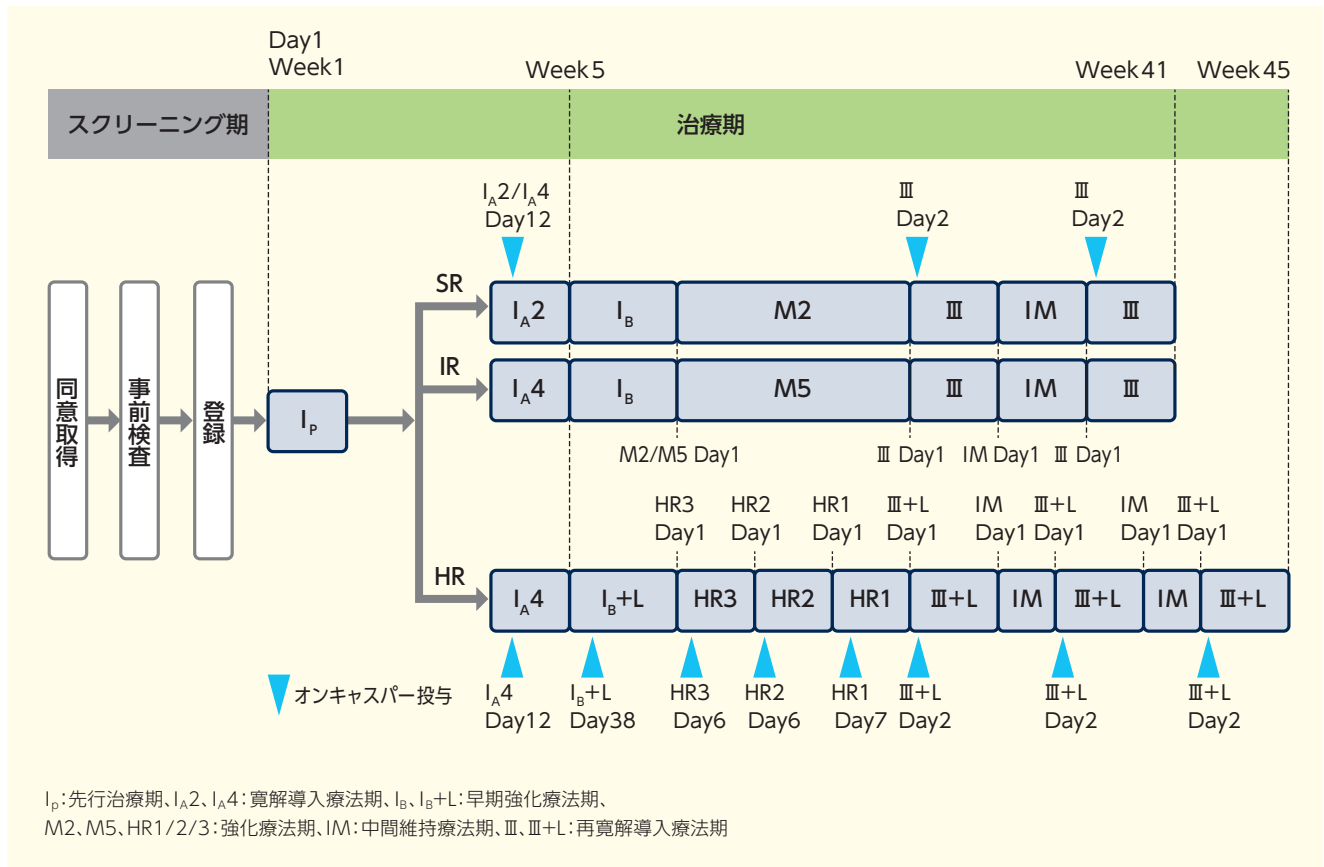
Day1
Week1

Week5

Week41

Week45

スクリーニング期

治療期

$I_A2/I_A4$
Day12

Ⅲ
Day2

Ⅲ
Day2

同意取得

事前検査

登録

$I_P$

SR

$I_A2$

$I_B$

M2

Ⅲ

IM

Ⅲ

IR

$I_A4$

$I_B$

M5

Ⅲ

IM

Ⅲ

M2/M5 Day1

Ⅲ Day1

IM Day1

Ⅲ Day1

HR3
Day1

HR2
Day1

HR1
Day1

Ⅲ+L
Day1

IM
Day1

Ⅲ+L
Day1

IM
Day1

Ⅲ+L
Day1

HR

$I_A4$

$I_B$+L

HR3

HR2

HR1

Ⅲ+L

IM

Ⅲ+L

IM

Ⅲ+L

オンキャスパー投与

$I_A4$
Day12

$I_B$+L
Day38

HR3
Day6

HR2
Day6

HR1
Day7

Ⅲ+L
Day2

Ⅲ+L
Day2

Ⅲ+L
Day2

$I_P$:先行治療期、$I_A2$、$I_A4$:寛解導入療法期、$I_B$、$I_B$+L:早期強化療法期、
M2、M5、HR1/2/3:強化療法期、IM:中間維持療法期、Ⅲ、Ⅲ+L:再寛解導入療法期